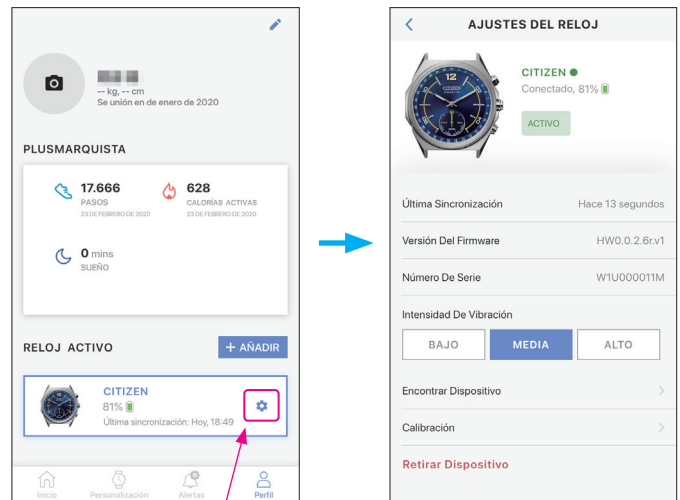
-- kg, -- cm
Se unión en de enero de 2020

PLUSMARQUISTA

17.666
PASOS
23 DE FEBRERO DE 2020

628
CALORÍAS ACTIVAS
23 DE FEBRERO DE 2020

0 mins
SUEÑO

RELOJ ACTIVO
+ AÑADIR

CITIZEN
81%
Última sincronización: Hoy, 18:49

Inicio
Personalización
Alertas
Perfil

AJUSTES DEL RELOJ

CITIZEN
Conectado, 81%
ACTIVO

Última Sincronización
Hace 13 segundos

Versión Del Firmware
HW0.0.2.6r.v1

Número De Serie
W1U000011M

Intensidad De Vibración
BAJO
MEDIA
ALTO

Encontrar Dispositivo

Calibración

Retirar Dispositivo